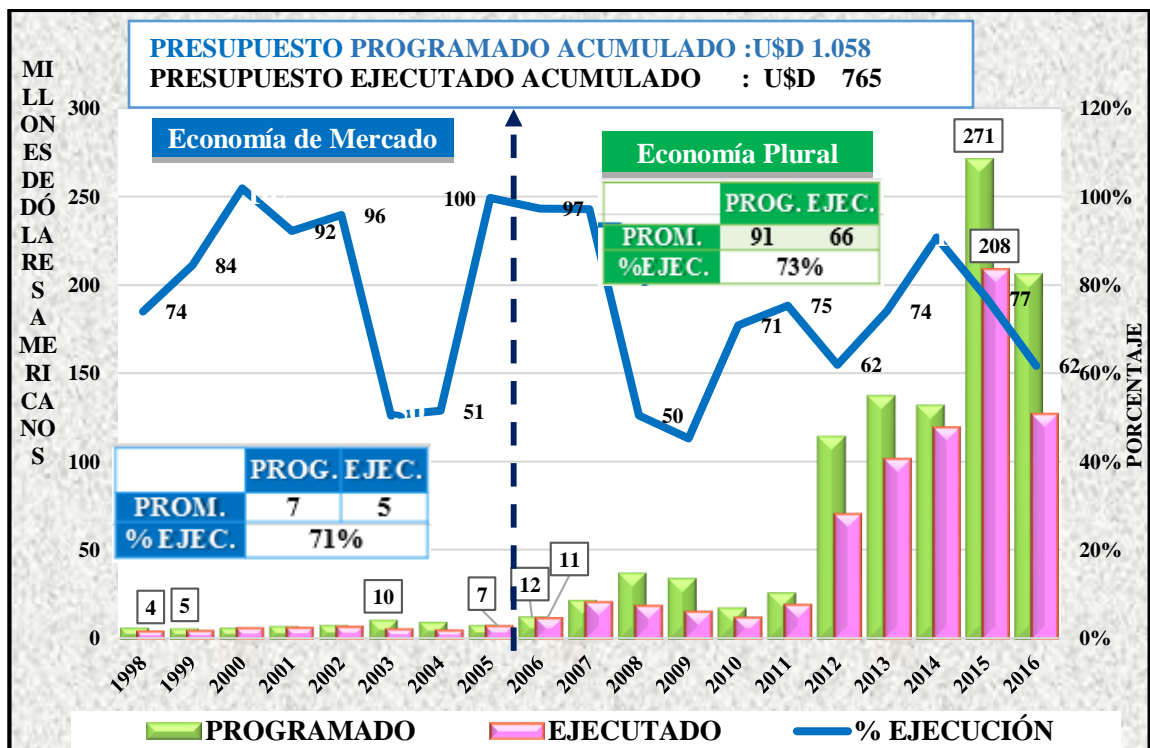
PRESUPUESTO PROGRAMADO ACUMULADO :U$D 1.058
PRESUPUESTO EJECUTADO ACUMULADO : U$D 765

MILLONES DE DÓLARES AMERICANOS

Economía de Mercado

Economía Plural

| | PROG. | EJEC. |
|---|---|---|
| PROM. | 91 | 66 |
| %EJEC. | 73% | |

| | PROG. | EJEC. |
|---|---|---|
| PROM. | 7 | 5 |
| % EJEC. | 71% | |

300
250
200
150
100
50
0

120%
100%
80%
60%
40%
20%
0%

PORCENTAJE

74 84 92 96 51 100 97 50 71 75 62 74 77 62

4 5 10 7 12 11 271 208

1998 1999 2000 2001 2002 2003 2004 2005 2006 2007 2008 2009 2010 2011 2012 2013 2014 2015 2016

PROGRAMADO EJECUTADO % EJECUCIÓN